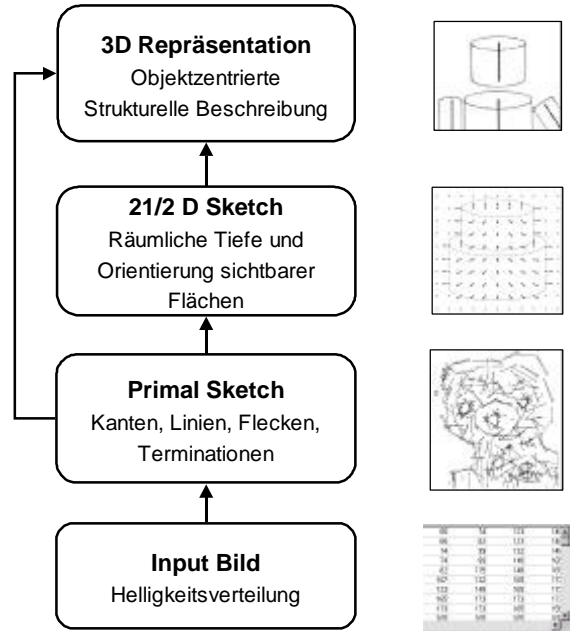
**3D Repräsentation**
Objektzentrierte Strukturelle Beschreibung

**21/2 D Sketch**
Räumliche Tiefe und Orientierung sichtbarer Flächen

**Primal Sketch**
Kanten, Linien, Flecken, Terminationen

**Input Bild**
Helligkeitsverteilung

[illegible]